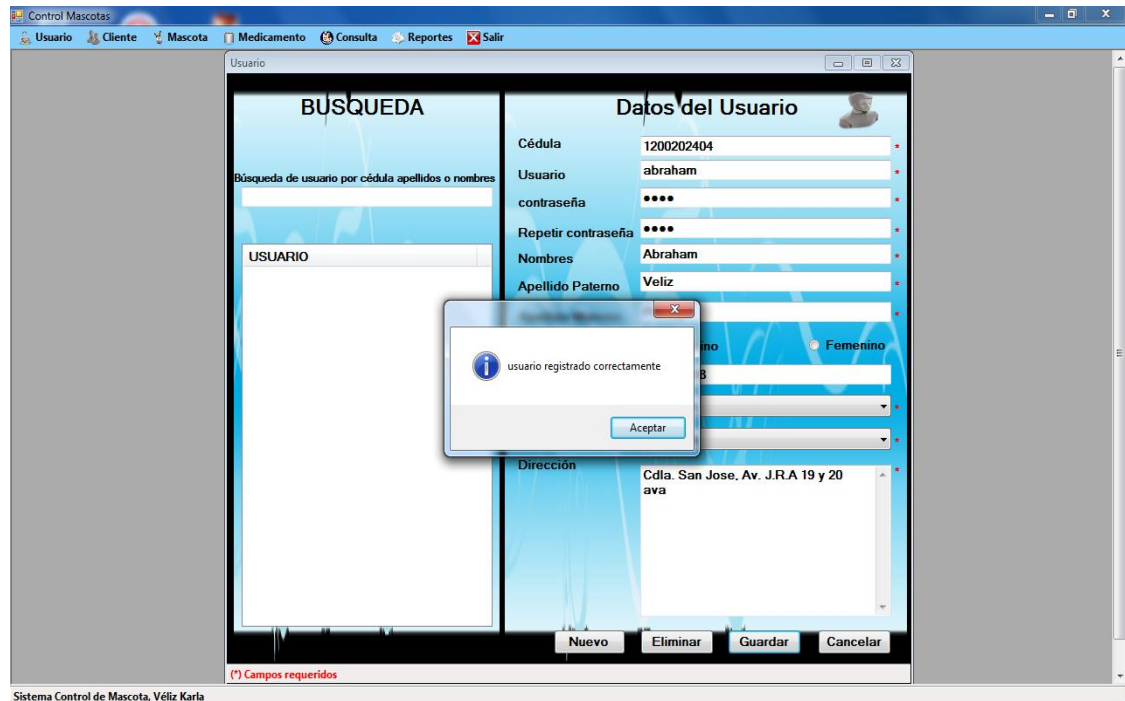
Control Mascotas

Usuario  Cliente  Mascota  Medicamento  Consulta  Reportes  Salir

Usuario

BUSQUEDA

Búsqueda de usuario por cédula apellidos o nombres

USUARIO

Datos del Usuario

Cédula 1200202404 *
Usuario abraham *
contraseña •••• *
Repetir contraseña •••• *
Nombres Abraham *
Apellido Paterno Veliz *
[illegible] *
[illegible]ino  Femenino
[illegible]8
*
*
Dirección Cdla. San Jose, Av. J.R.A 19 y 20 ava *

usuario registrado correctamente

Aceptar

Nuevo  Eliminar  Guardar  Cancelar

(*) Campos requeridos

Sistema Control de Mascota, Véliz Karla